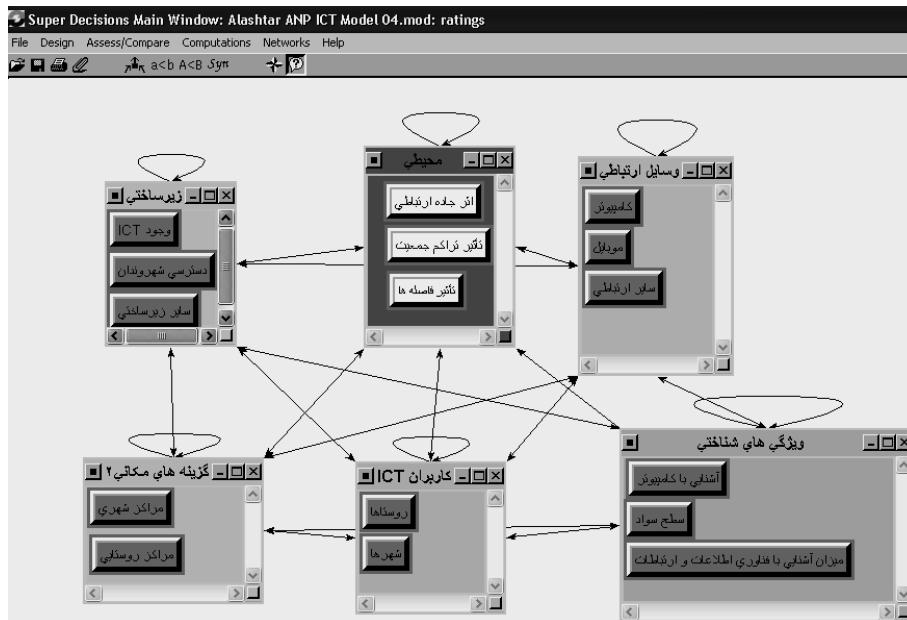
Super Decisions Main Window: Alashtar ANP ICT Model 04.mod: ratings

File Design Assess/Compare Computations Networks Help

a<b A<B Sym

زيرساختي
وجود ICT
دسترسي شهروندان
ساير زيرساختي

محيطي
اثر جاده ارتباطي
تاثير تراکم جمعيت
تاثير فاصله ها

وسايل ارتباطي
کامپيوتر
موبايل
ساير ارتباطي

گزينه هاي مکاني۲
مراکز شهري
مراکز روستايي

کاربران ICT
روستاها
شهرها

ويژگي هاي شناختي
آشنايي با کامپيوتر
سطح سواد
ميزان آشنايي با فناوري اطلاعات و ارتباطات